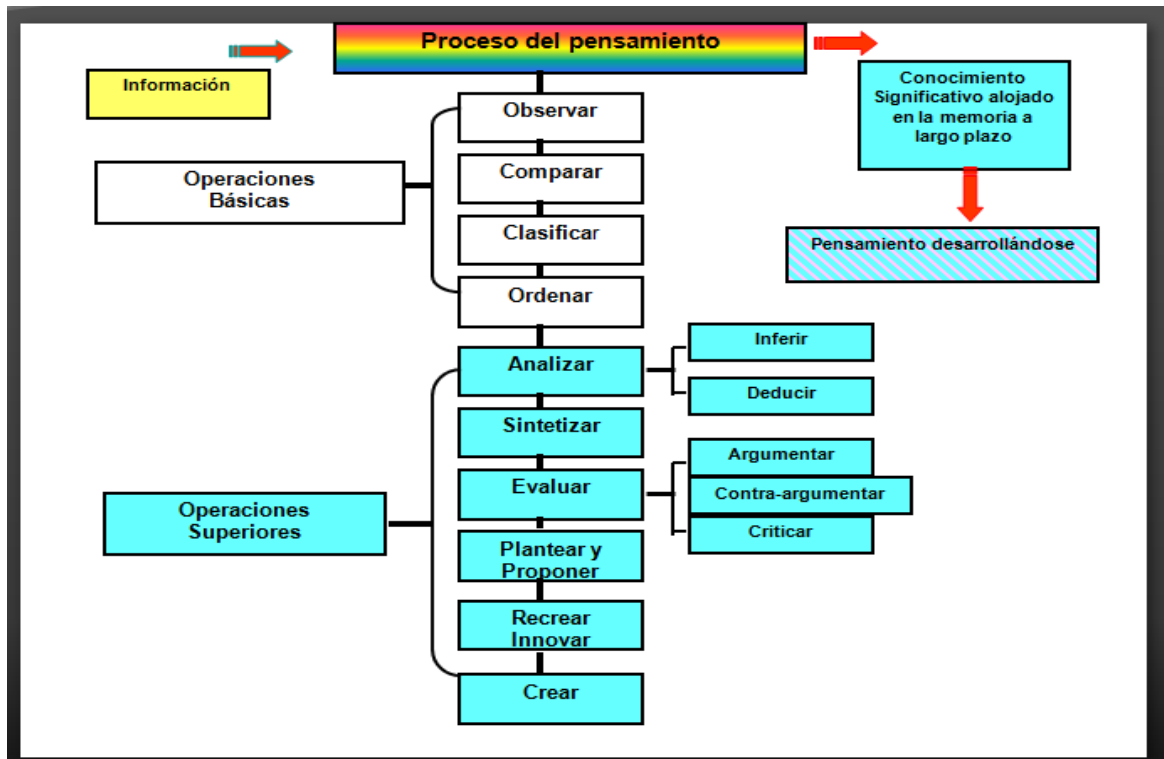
Proceso del pensamiento

Información

Conocimiento Significativo alojado en la memoria a largo plazo

Pensamiento desarrollándose

Operaciones Básicas

Observar

Comparar

Clasificar

Ordenar

Analizar

Inferir

Deducir

Sintetizar

Evaluar

Argumentar

Contra-argumentar

Criticar

Operaciones Superiores

Plantear y Proponer

Recrear Innovar

Crear